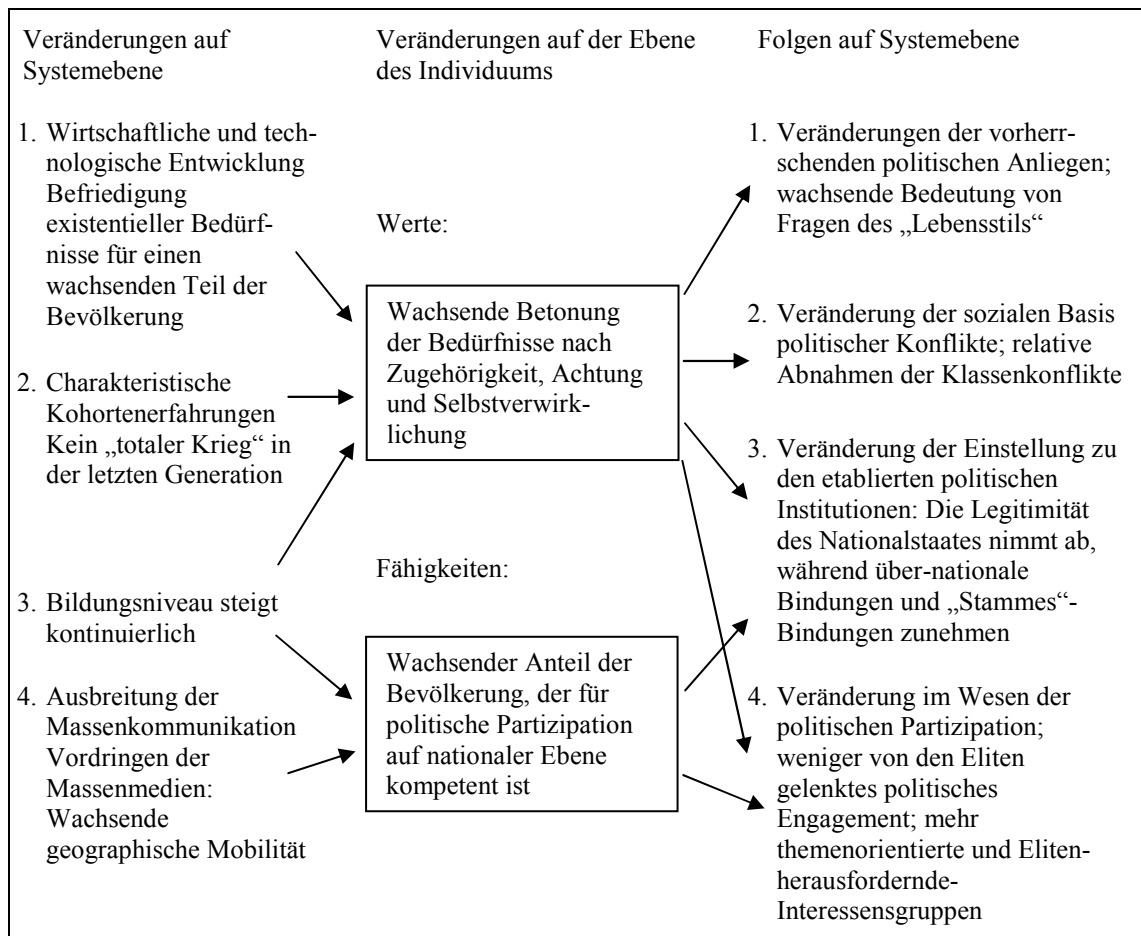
Veränderungen auf Systemebene

Veränderungen auf der Ebene des Individuums

Folgen auf Systemebene

1. Wirtschaftliche und technologische Entwicklung Befriedigung existentieller Bedürfnisse für einen wachsenden Teil der Bevölkerung

2. Charakteristische Kohortenerfahrungen Kein „totaler Krieg“ in der letzten Generation

3. Bildungsniveau steigt kontinuierlich

4. Ausbreitung der Massenkommunikation Vordringen der Massenmedien: Wachsende geographische Mobilität

Werte:

Wachsende Betonung der Bedürfnisse nach Zugehörigkeit, Achtung und Selbstverwirklichung

Fähigkeiten:

Wachsender Anteil der Bevölkerung, der für politische Partizipation auf nationaler Ebene kompetent ist

1. Veränderungen der vorherrschenden politischen Anliegen; wachsende Bedeutung von Fragen des „Lebensstils“

2. Veränderung der sozialen Basis politischer Konflikte; relative Abnahmen der Klassenkonflikte

3. Veränderung der Einstellung zu den etablierten politischen Institutionen: Die Legitimität des Nationalstaates nimmt ab, während über-nationale Bindungen und „Stammes“-Bindungen zunehmen

4. Veränderung im Wesen der politischen Partizipation; weniger von den Eliten gelenktes politisches Engagement; mehr themenorientierte und Eliten-herausfordernde-Interessensgruppen